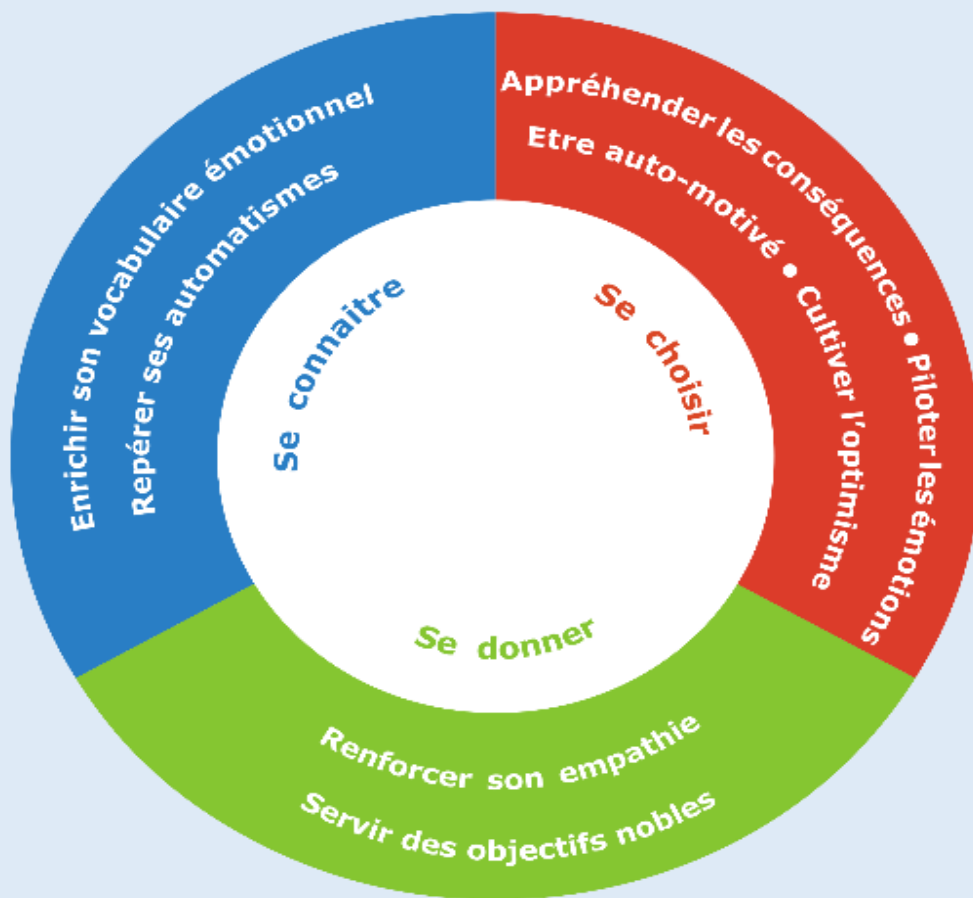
Enrichir son vocabulaire émotionnel
Repérer ses automatismes

Appréhender les conséquences • Piloter les émotions
Etre auto-motivé • Cultiver l'optimisme

Se connaitre

Se choisir

Se donner

Renforcer son empathie
Servir des objectifs nobles